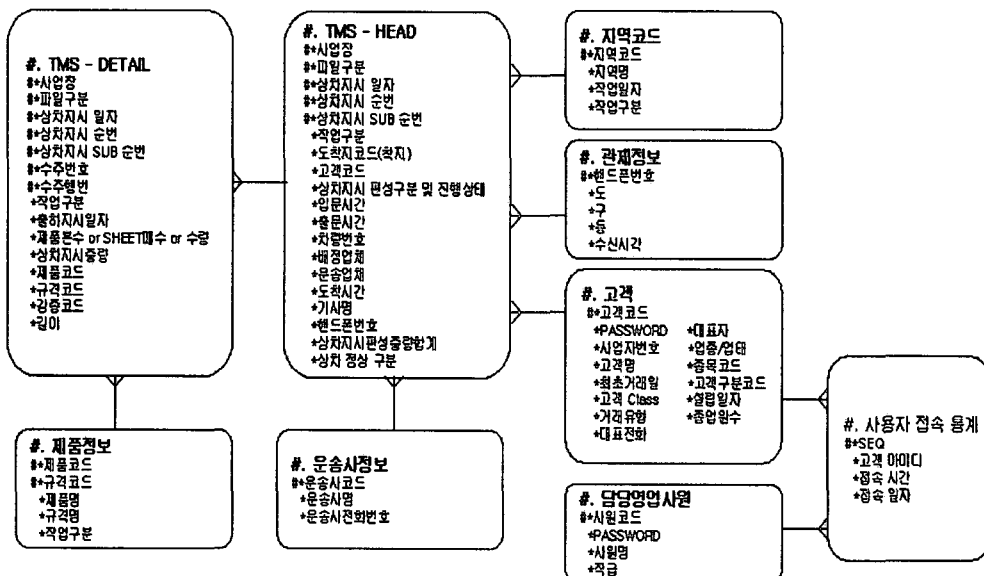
#. TMS - DETAIL
#+사업장
#+파일구분
#+상차지시 일자
#+상차지시 순번
#+상차지시 SUB 순번
#+수주번호
#+수주행번
+작업구분
+출하지시일자
+제품본수 or SHEET매수 or 수량
+상차지시중량
+제품코드
+규격코드
+강종코드
+길이

#. TMS - HEAD
#+사업장
#+파일구분
#+상차지시 일자
#+상차지시 순번
#+상차지시 SUB 순번
+작업구분
+도착지코드(착지)
+고객코드
+상차지시 편성구분 및 진행상태
+입문시간
+출문시간
+차량번호
+배정업체
+운송업체
+도착시간
+기사명
+핸드폰번호
+상차지시편성중량합계
+상차 정상 구분

#. 지역코드
#+지역코드
+지역명
+작업일자
+작업구분

#. 관제정보
#+핸드폰번호
+도
+구
+동
+수신시각

#. 고객
#+고객코드
+PASSWORD
+사업자번호
+고객명
+최초거래일
+고객 Class
+거래유형
+대표전화
+대표자
+업종/업태
+종목코드
+고객구분코드
+설립일자
+종업원수

#. 사용자 접속 용계
#+SEQ
+고객 아이디
+접속 시간
+접속 일자

#. 제품정보
#+제품코드
#+규격코드
+제품명
+규격명
+작업구분

#. 운송사정보
#+운송사코드
+운송사명
+운송사전화번호

#. 담당영업사원
#+사원코드
+PASSWORD
+사원명
+직급